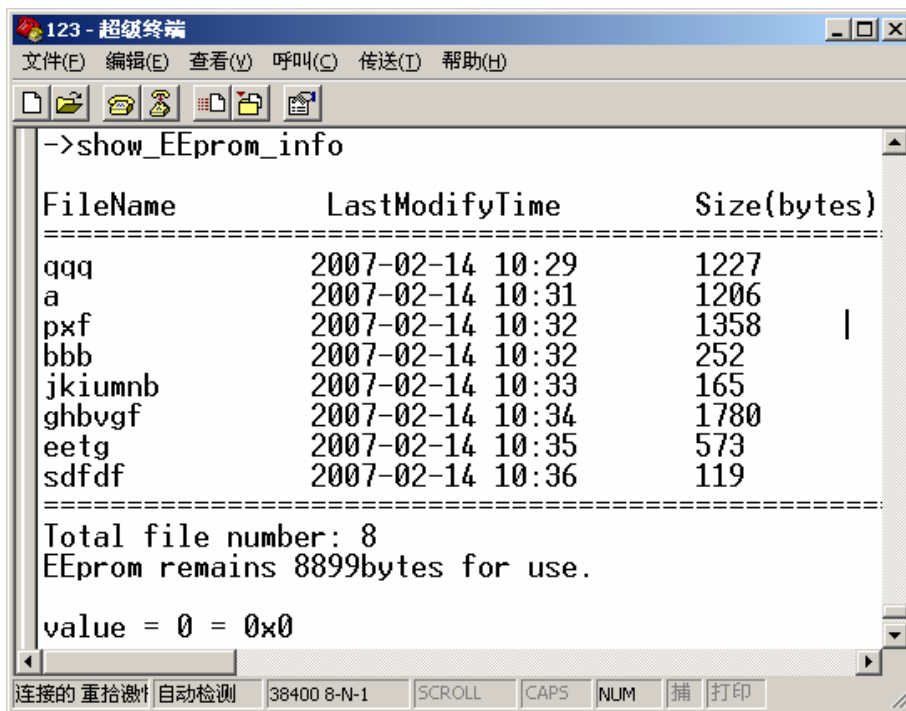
123 - 超级终端

文件(F) 编辑(E) 查看(V) 呼叫(C) 传送(T) 帮助(H)

->show_EEprom_info

FileName LastModifyTime Size(bytes)
==========================================================
qqq 2007-02-14 10:29 1227
a 2007-02-14 10:31 1206
pxf 2007-02-14 10:32 1358
bbb 2007-02-14 10:32 252
jkiumnb 2007-02-14 10:33 165
ghbvgf 2007-02-14 10:34 1780
eetg 2007-02-14 10:35 573
sdfdf 2007-02-14 10:36 119
==========================================================
Total file number: 8
EEprom remains 8899bytes for use.

value = 0 = 0x0

连接的 重拾缴 自动检测 38400 8-N-1 SCROLL CAPS NUM 捕 打印